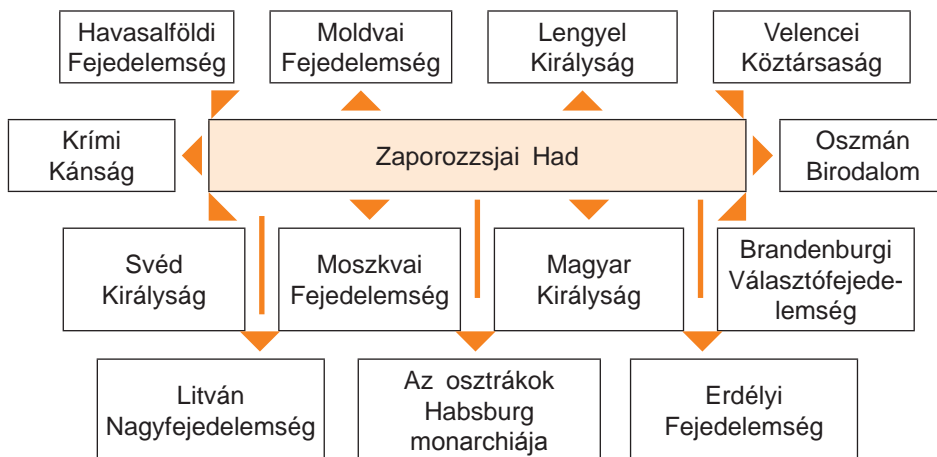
Havasalföldi Fejedelemség

Moldvai Fejedelemség

Lengyel Királyság

Velencei Köztársaság

Krími Kánság

Zaporozzsjai Had

Oszmán Birodalom

Svéd Királyság

Moszkvai Fejedelemség

Magyar Királyság

Brandenburgi Választófejedelemség

Litván Nagyfejedelemség

Az osztrákok Habsburg monarchiája

Erdélyi Fejedelemség